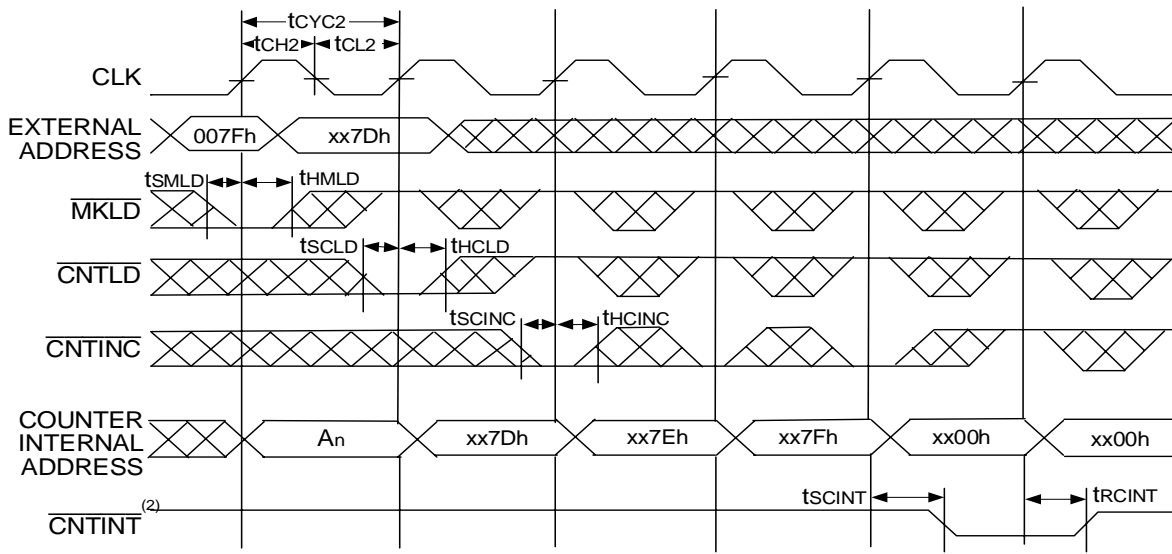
$t_{CYC2}$

$t_{CH2}$ $t_{CL2}$

CLK

EXTERNAL ADDRESS 007Fh xx7Dh

$t_{SMLD}$ $t_{HMLD}$

$\overline{MKLD}$

$t_{SCLD}$ $t_{HCLD}$

$\overline{CNTLD}$

$t_{SCINC}$ $t_{HCINC}$

$\overline{CNTINC}$

COUNTER INTERNAL ADDRESS $A_n$ xx7Dh xx7Eh xx7Fh xx00h xx00h

$t_{SCINT}$ $t_{RCINT}$

$\overline{CNTINT}^{(2)}$